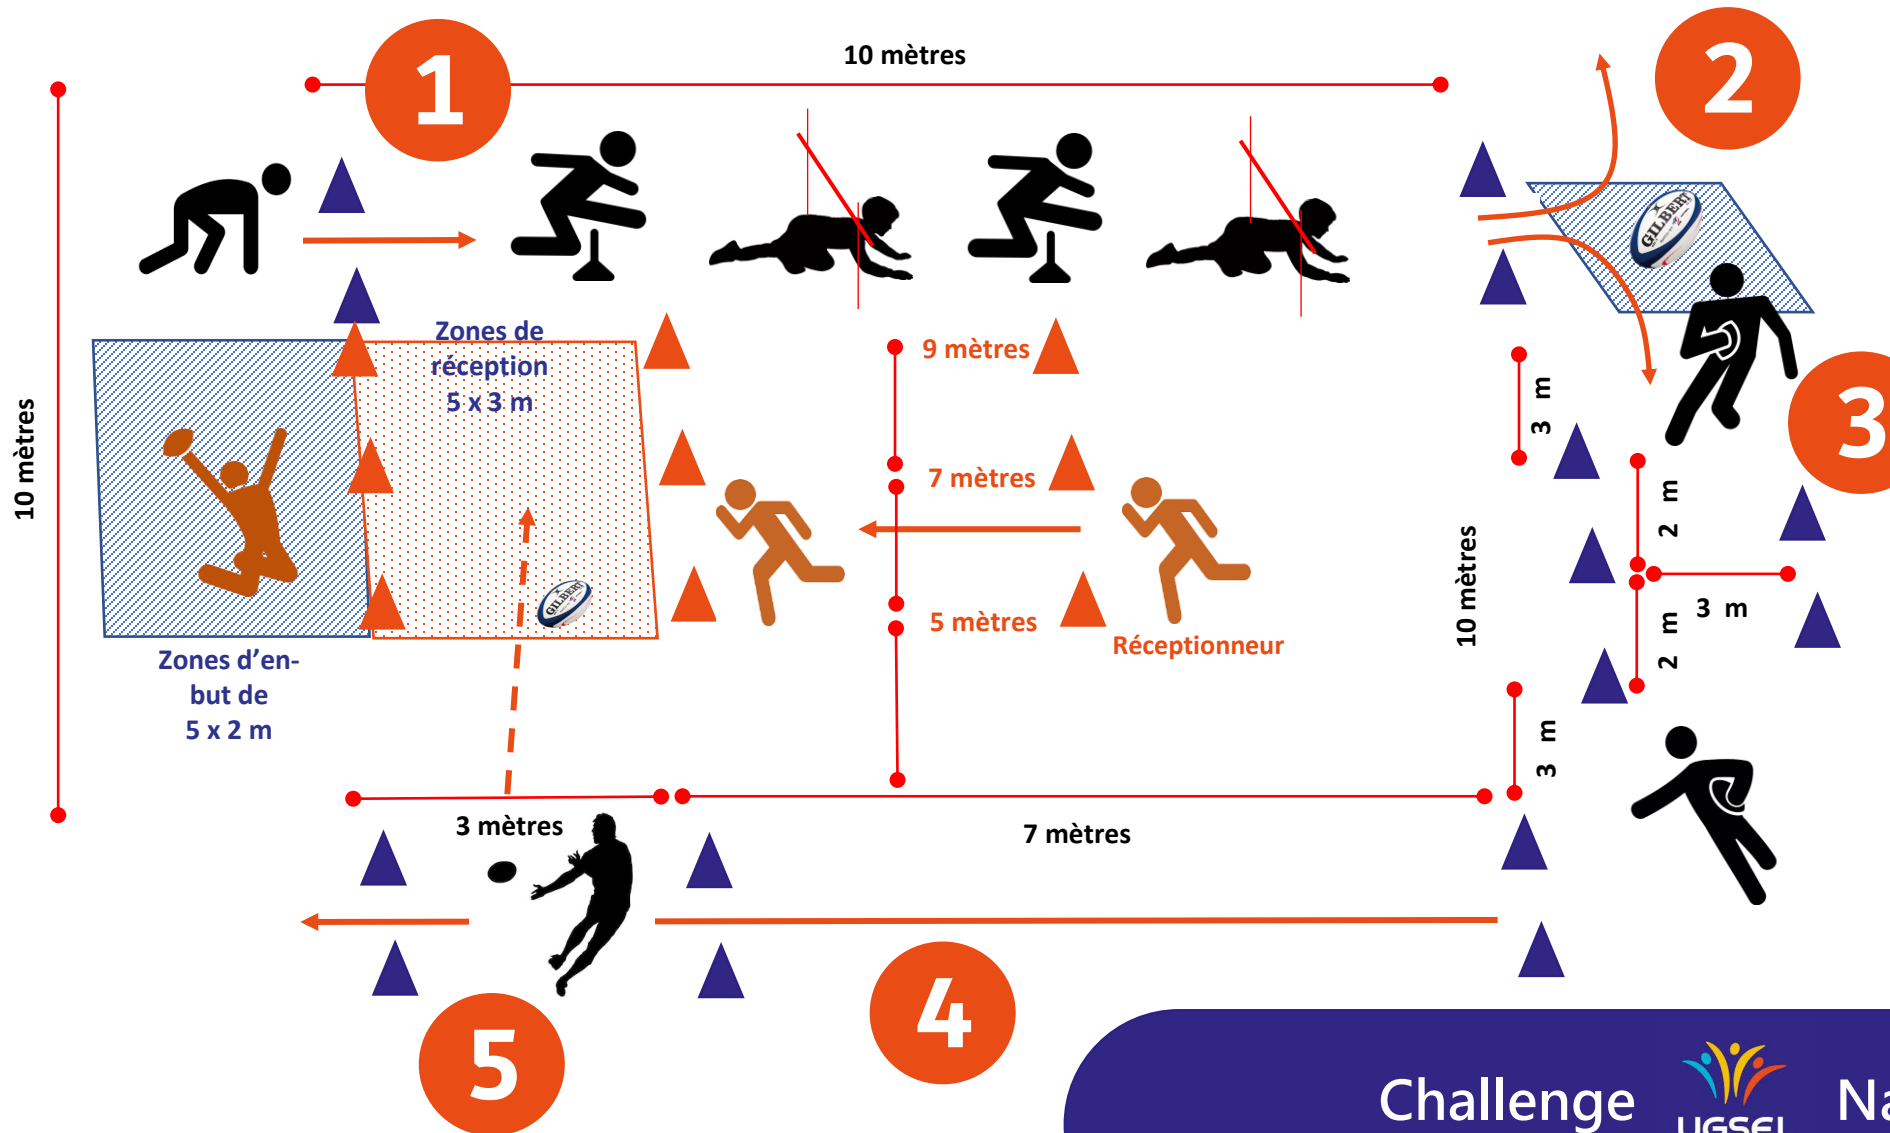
1

10 mètres

2

10 mètres

GILBERT

Zones de réception 5 x 3 m

9 mètres

3 m

3

7 mètres

2 m

10 mètres

3 m

5 mètres

2 m

Réceptionneur

Zones d'en-but de 5 x 2 m

GILBERT

3 m

3 mètres

7 mètres

5

4

Challenge UGSEL Na